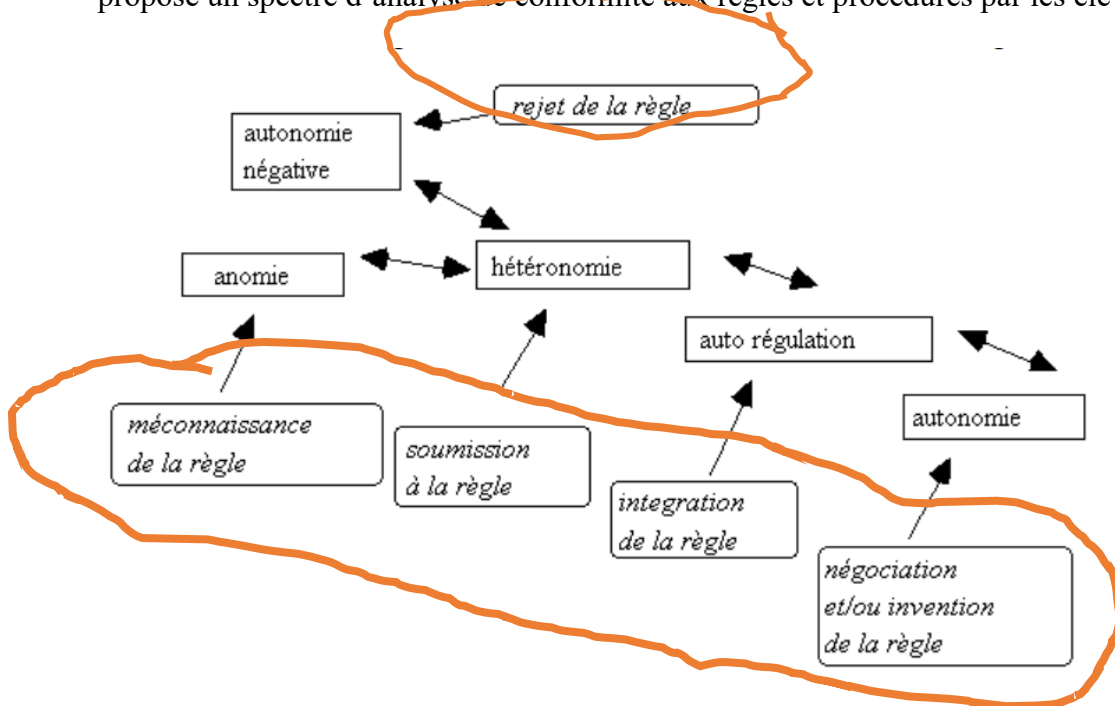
propose un spectre d'analyse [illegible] conformité aux règles et procédures par les élè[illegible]

rejet de la règle

autonomie négative

anomie

hétéronomie

auto régulation

autonomie

méconnaissance de la règle

soumission à la règle

integration de la règle

négociation et/ou invention de la règle